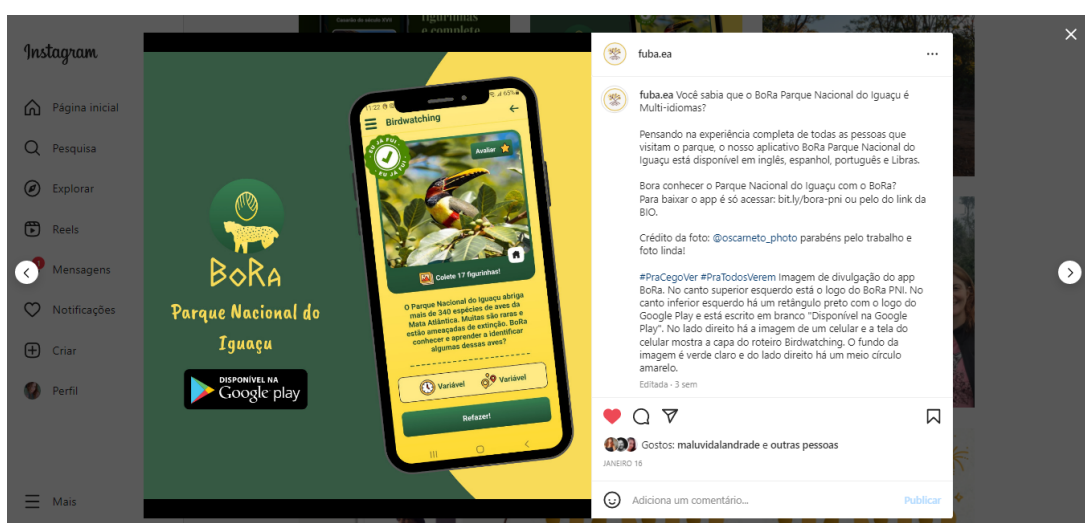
Instagram

Página inicial

Pesquisa

Explorar

Reels

Mensagens

Notificações

Criar

Perfil

Mais

BoRa

Parque Nacional do Iguaçu

DISPONÍVEL NA Google play

11:22 | 63%

Birdwatching

EU JÁ FUI

Avaliar

Colete 17 figurinhas!

O Parque Nacional do Iguaçu abriga mais de 340 espécies de aves da Mata Atlântica. Muitas são raras e estão ameaçadas de extinção. BoRa conhecer e aprender a identificar algumas dessas aves?

Variável

Variável

Refazer!

fuba.ea

fuba.ea Você sabia que o BoRa Parque Nacional do Iguaçu é Multi-idiomas?

Pensando na experiência completa de todas as pessoas que visitam o parque, o nosso aplicativo BoRa Parque Nacional do Iguaçu está disponível em inglês, espanhol, português e Libras.

Bora conhecer o Parque Nacional do Iguaçu com o BoRa? Para baixar o app é só acessar: bit.ly/bora-pni ou pelo do link da BIO.

Crédito da foto: @oscarneto_photo parabéns pelo trabalho e foto linda!

#PraCegoVer #PraTodosVerem Imagem de divulgação do app BoRa. No canto superior esquerdo está o logo do BoRa PNI. No canto inferior esquerdo há um retângulo preto com o logo do Google Play e está escrito em branco "Disponível na Google Play". No lado direito há a imagem de um celular e a tela do celular mostra a capa do roteiro Birdwatching. O fundo da imagem é verde claro e do lado direito há um meio círculo amarelo.

Editada · 3 sem

Gostos: maluvidalandrade e outras pessoas

JANEIRO 16

Adiciona um comentário...

Publicar